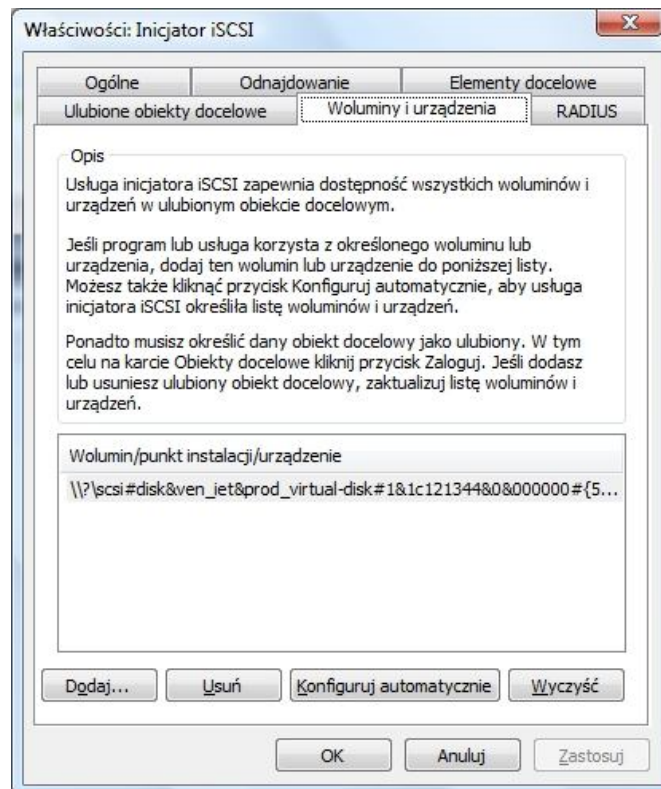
Właściwości: Inicjator iSCSI

X

Ogólne | Odnajdowanie | Elementy docelowe
Ulubione obiekty docelowe | Woluminy i urządzenia | RADIUS

Opis

Usługa inicjatora iSCSI zapewnia dostępność wszystkich woluminów i urządzeń w ulubionym obiekcie docelowym.

Jeśli program lub usługa korzysta z określonego woluminu lub urządzenia, dodaj ten wolumin lub urządzenie do poniższej listy. Możesz także kliknąć przycisk Konfiguruj automatycznie, aby usługa inicjatora iSCSI określiła listę woluminów i urządzeń.

Ponadto musisz określić dany obiekt docelowy jako ulubiony. W tym celu na karcie Obiekty docelowe kliknij przycisk Zaloguj. Jeśli dodasz lub usuniesz ulubiony obiekt docelowy, zaktualizuj listę woluminów i urządzeń.

Wolumin/punkt instalacji/urządzenie

\\?\scsi#disk&ven_iet&prod_virtual-disk#1&1c121344&0&000000#{5...

Dodaj... | Usuń | Konfiguruj automatycznie | Wyczyść

OK | Anuluj | Zastosuj